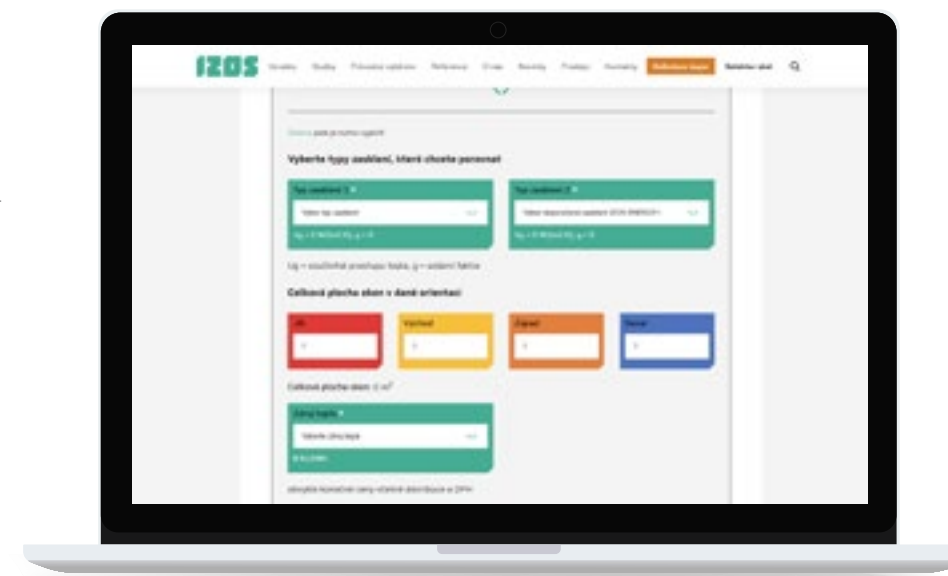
IZOS

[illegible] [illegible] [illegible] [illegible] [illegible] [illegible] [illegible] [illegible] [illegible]

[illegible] pole je nutno vyplnit

Vyberte typy zasklení, které chcete porovnat

Typ zasklení 1 *

Volba typ zasklení

Ug = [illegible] W/(m2.K), g = 0

Typ zasklení 2 *

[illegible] IZOS ENERGY+

Ug = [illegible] W/(m2.K), g = 0

Ug = součinitel prostupu tepla, g = solární faktor

Celková plocha oken v dané orientaci

Jih

0

Východ

0

Západ

0

Sever

0

Celková plocha oken: 0 m²

Zdroj tepla *

Vyberte zdroj tepla

0 Kč/kWh

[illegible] konečné ceny včetně distribuce a DPH